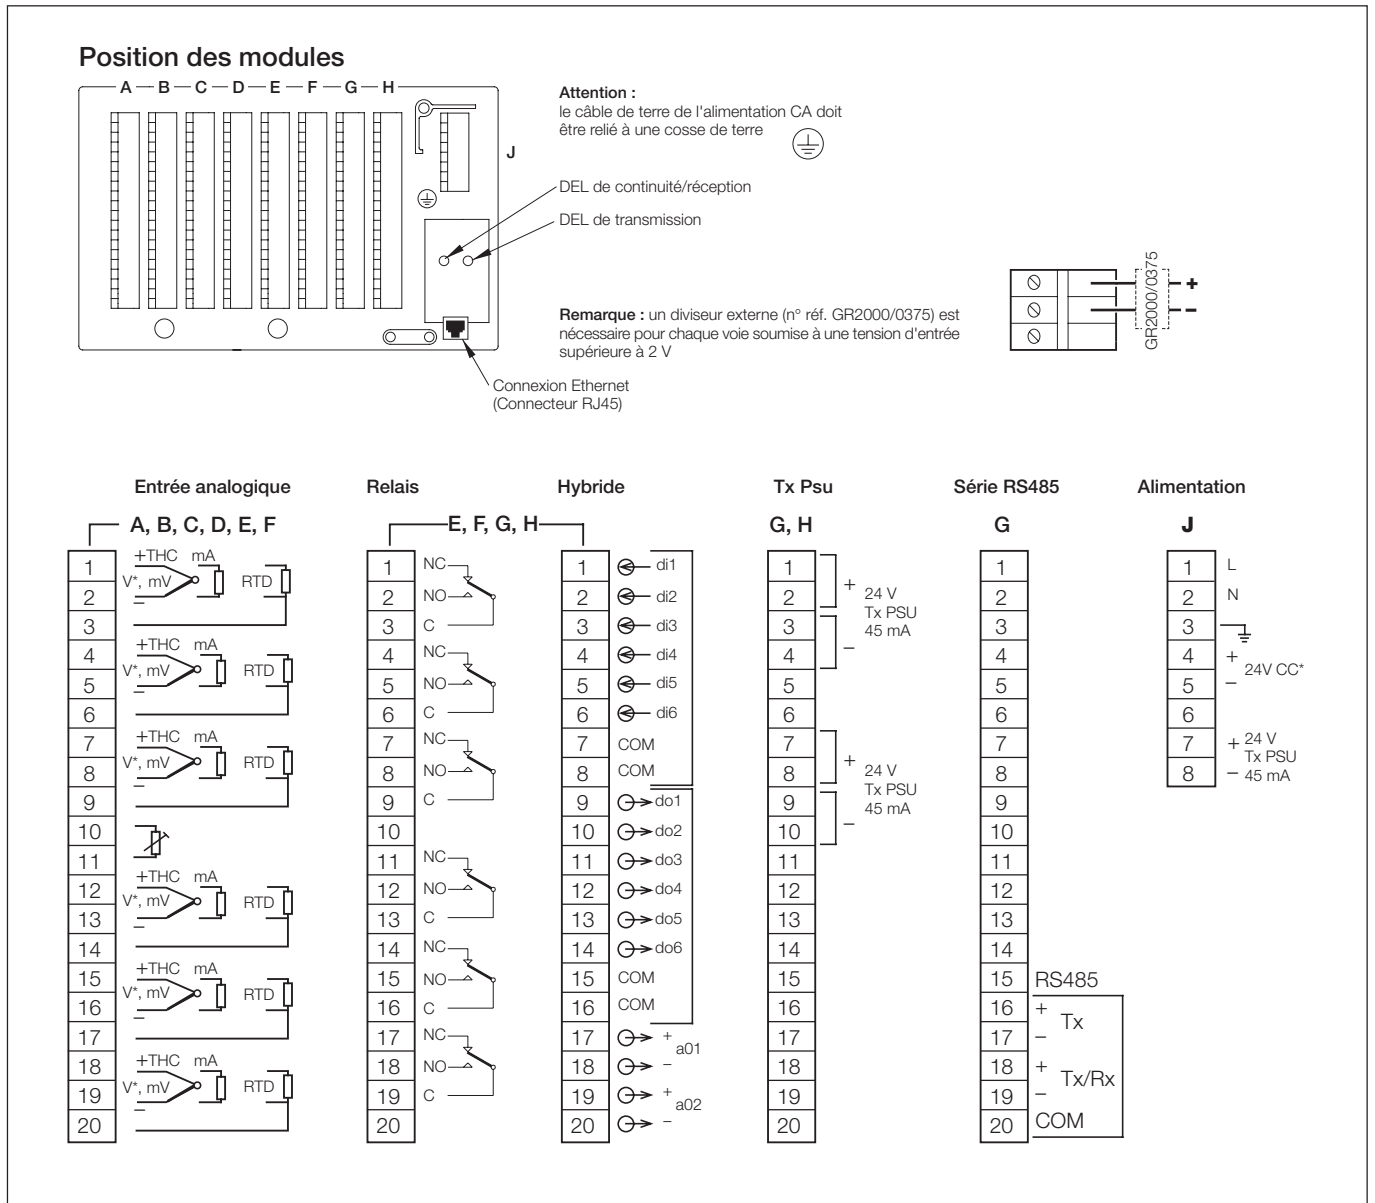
Position des modules

A — B — C — D — E — F — G — H

J

Attention :
le câble de terre de l'alimentation CA doit être relié à une cosse de terre

DEL de continuité/réception

DEL de transmission

Remarque : un diviseur externe (n° réf. GR2000/0375) est nécessaire pour chaque voie soumise à une tension d'entrée supérieure à 2 V

GR2000/0375
+
–

Connexion Ethernet
(Connecteur RJ45)

Entrée analogique

A, B, C, D, E, F

1 2 3 4 5 6 7 8 9 10 11 12 13 14 15 16 17 18 19 20

+THC mA
V*, mV
–
RTD

+THC mA
V*, mV
–
RTD

+THC mA
V*, mV
–
RTD

+THC mA
V*, mV
–
RTD

+THC mA
V*, mV
–
RTD

+THC mA
V*, mV
–
RTD

Relais

E, F, G, H

1 NC
2 NO
3 C
4 NC
5 NO
6 C
7 NC
8 NO
9 C
10
11 NC
12 NO
13 C
14 NC
15 NO
16 C
17 NC
18 NO
19 C
20

Hybride

1 di1
2 di2
3 di3
4 di4
5 di5
6 di6
7 COM
8 COM
9 do1
10 do2
11 do3
12 do4
13 do5
14 do6
15 COM
16 COM
17 + a01
18 –
19 + a02
20 –

Tx Psu

G, H

1 2 3 4 5 6 7 8 9 10 11 12 13 14 15 16 17 18 19 20

+ 24 V Tx PSU 45 mA –

+ 24 V Tx PSU 45 mA –

Série RS485

G

1 2 3 4 5 6 7 8 9 10 11 12 13 14 15 16 17 18 19 20

RS485
+ Tx –
+ Tx/Rx –
COM

Alimentation

J

1 L
2 N
3
4 +
5 – 24V CC*
6
7 + 24 V Tx PSU
8 – 45 mA